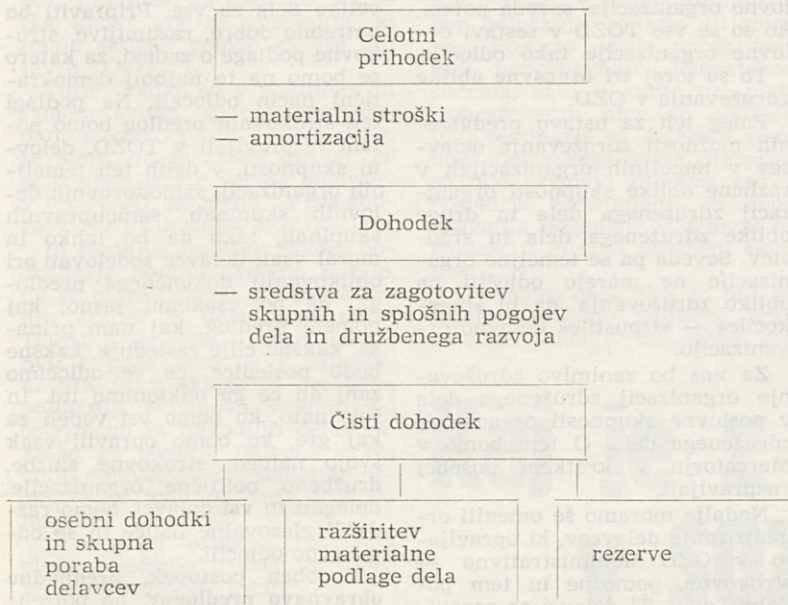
Celotni prihodek

— materialni stroški amortizacija

Dohodek

— sredstva za zagotovitev skupnih in splošnih pogojev dela in družbenega razvoja

Čisti dohodek

osebni dohodki in skupna poraba delavcev

razširitev materialne podlage dela

rezerve